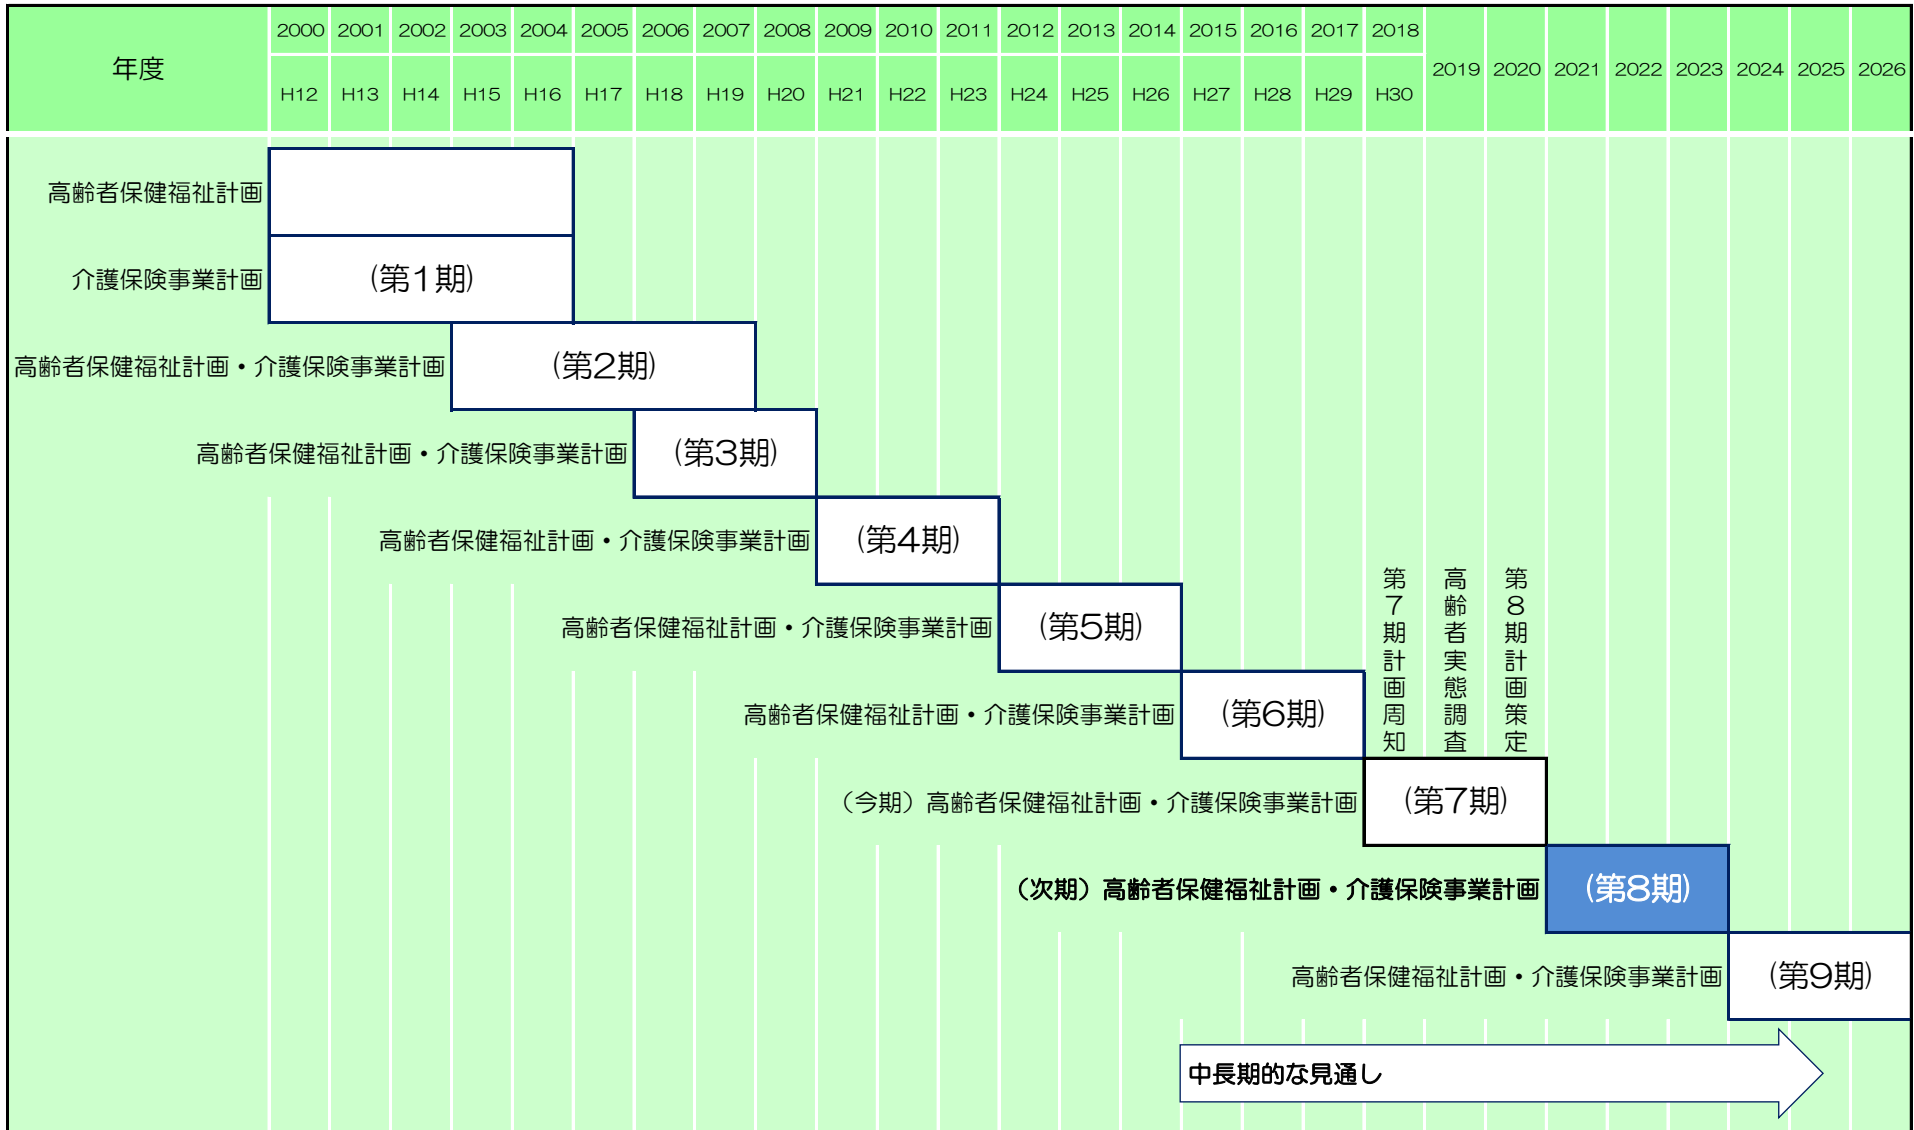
| 年度 | 2000 | 2001 | 2002 | 2003 | 2004 | 2005 | 2006 | 2007 | 2008 | 2009 | 2010 | 2011 | 2012 | 2013 | 2014 | 2015 | 2016 | 2017 | 2018 | 2019 | 2020 | 2021 | 2022 | 2023 | 2024 | 2025 | 2026 |
|---|---|---|---|---|---|---|---|---|---|---|---|---|---|---|---|---|---|---|---|---|---|---|---|---|---|---|---|
| | H12 | H13 | H14 | H15 | H16 | H17 | H18 | H19 | H20 | H21 | H22 | H23 | H24 | H25 | H26 | H27 | H28 | H29 | H30 | | | | | | | | |

高齢者保健福祉計画
介護保険事業計画 (第1期)
高齢者保健福祉計画・介護保険事業計画 (第2期)
高齢者保健福祉計画・介護保険事業計画 (第3期)
高齢者保健福祉計画・介護保険事業計画 (第4期)
高齢者保健福祉計画・介護保険事業計画 (第5期)
高齢者保健福祉計画・介護保険事業計画 (第6期)
第7期計画周知
高齢者実態調査
第8期計画策定
（今期）高齢者保健福祉計画・介護保険事業計画 (第7期)
（次期）高齢者保健福祉計画・介護保険事業計画 (第8期)
高齢者保健福祉計画・介護保険事業計画 (第9期)
中長期的な見通し